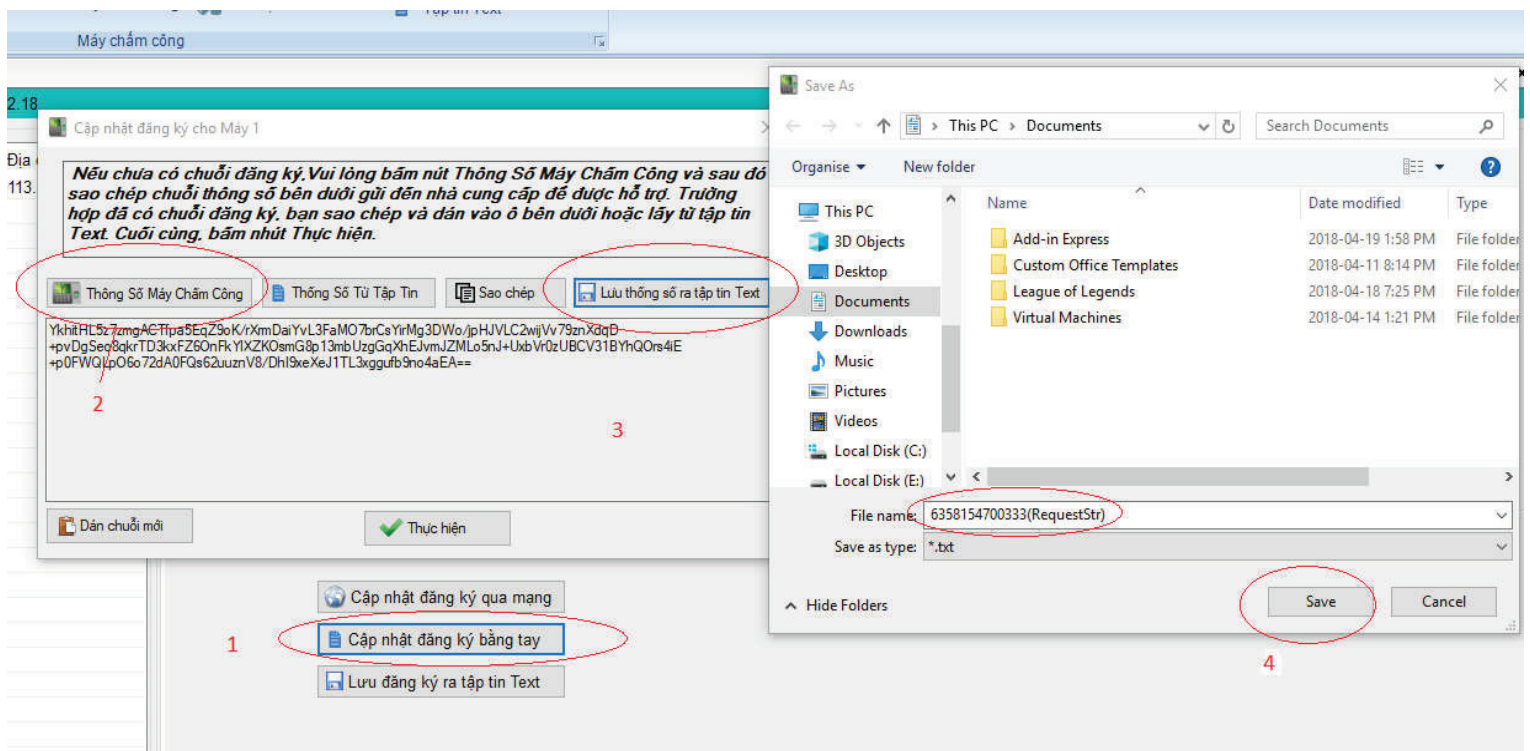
Tập tin Text
Máy chấm công
2.18
Địa
113.
Cập nhật đăng ký cho Máy 1
Nếu chưa có chuỗi đăng ký,Vui lòng bấm nút Thông Số Máy Chấm Công và sau đó sao chép chuỗi thông số bên dưới gửi đến nhà cung cấp để được hỗ trợ. Trường hợp đã có chuỗi đăng ký, bạn sao chép và dán vào ô bên dưới hoặc lấy từ tập tin Text. Cuối cùng, bấm nhút Thực hiện.
Thông Số Máy Chấm Công
Thống Số Từ Tập Tin
Sao chép
Lưu thông số ra tập tin Text
YkhitHL5z7zmgACTfpa5EqZ9oK/rXmDaiYvL3FaMO7brCsYirMg3DWo/jpHJVLC2wijVv79znXdqD+pvDgSeo8qkrTD3kxFZ6OnFkYlXZKOsmG8p13mbUzgGqXhEJvmJZMLo5nJ+UxbVr0zUBCV31BYhQOrs4iE+p0FWQLpO6o72dA0FQs62uuznV8/DhI9xeXeJ1TL3xggufb9no4aEA==
2
3
Dán chuỗi mới
Thực hiện
Cập nhật đăng ký qua mạng
Cập nhật đăng ký bằng tay
Lưu đăng ký ra tập tin Text
1
Save As
This PC › Documents
Search Documents
Organise ▾
New folder
This PC
3D Objects
Desktop
Documents
Downloads
Music
Pictures
Videos
Local Disk (C:)
Local Disk (E:)
| Name | Date modified | Type |
|---|---|---|
| Add-in Express | 2018-04-19 1:58 PM | File folder |
| Custom Office Templates | 2018-04-11 8:14 PM | File folder |
| League of Legends | 2018-04-18 7:25 PM | File folder |
| Virtual Machines | 2018-04-14 1:21 PM | File folder |
File name: 6358154700333(RequestStr)
Save as type: *.txt
Hide Folders
Save
Cancel
4